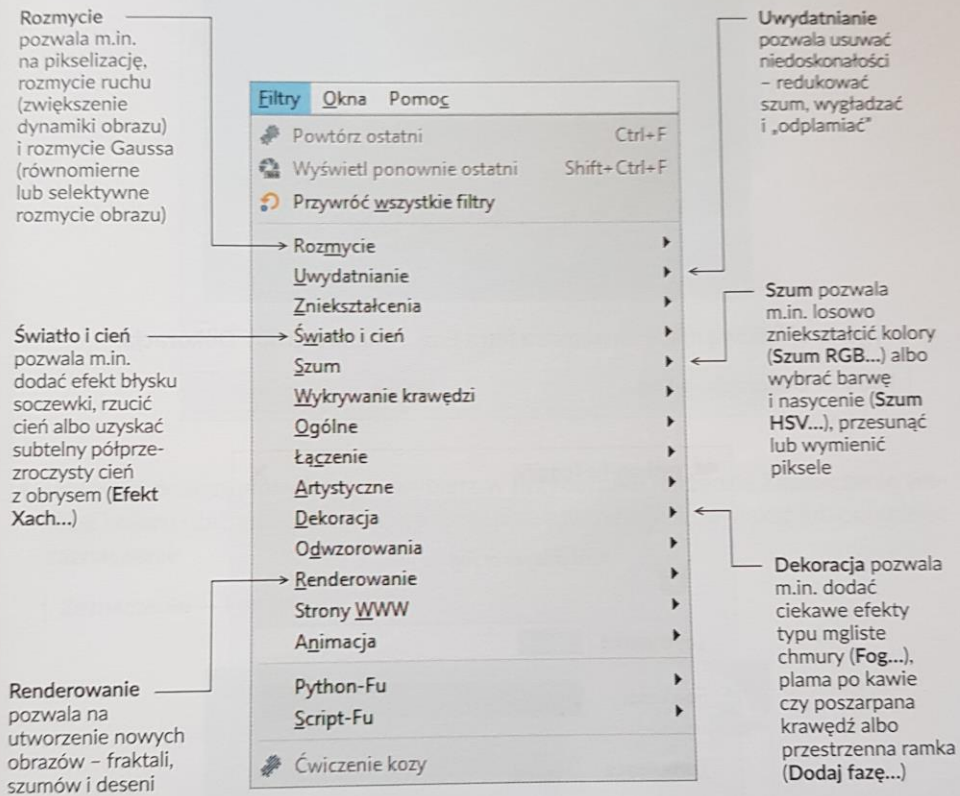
**Rozmycie** pozwala m.in. na pikselizację, rozmycie ruchu (zwiększenie dynamiki obrazu) i rozmycie Gaussa (równomierne lub selektywne rozmycie obrazu)

**Światło i cień** pozwala m.in. dodać efekt błysku soczewki, rzucić cień albo uzyskać subtelny półprzezroczysty cień z obrysem (**Efekt Xach...**)

**Renderowanie** pozwala na utworzenie nowych obrazów – fraktali, szumów i deseni

Filtry Okna Pomoc

Powtórz ostatni Ctrl+F
Wyświetl ponownie ostatni Shift+Ctrl+F
Przywróć wszystkie filtry
Rozmycie
Uwydatnianie
Zniekształcenia
Światło i cień
Szum
Wykrywanie krawędzi
Ogólne
Łączenie
Artystyczne
Dekoracja
Odwzorowania
Renderowanie
Strony WWW
Animacja
Python-Fu
Script-Fu
Ćwiczenie kozy

**Uwydatnianie** pozwala usuwać niedoskonałości – redukować szum, wygładzać i „odplamiać"

**Szum** pozwala m.in. losowo zniekształcić kolory (**Szum RGB...**) albo wybrać barwę i nasycenie (**Szum HSV...**), przesunąć lub wymienić piksele

**Dekoracja** pozwala m.in. dodać ciekawe efekty typu mgliste chmury (**Fog...**), plama po kawie czy poszarpana krawędź albo przestrzenna ramka (**Dodaj fazę...**)